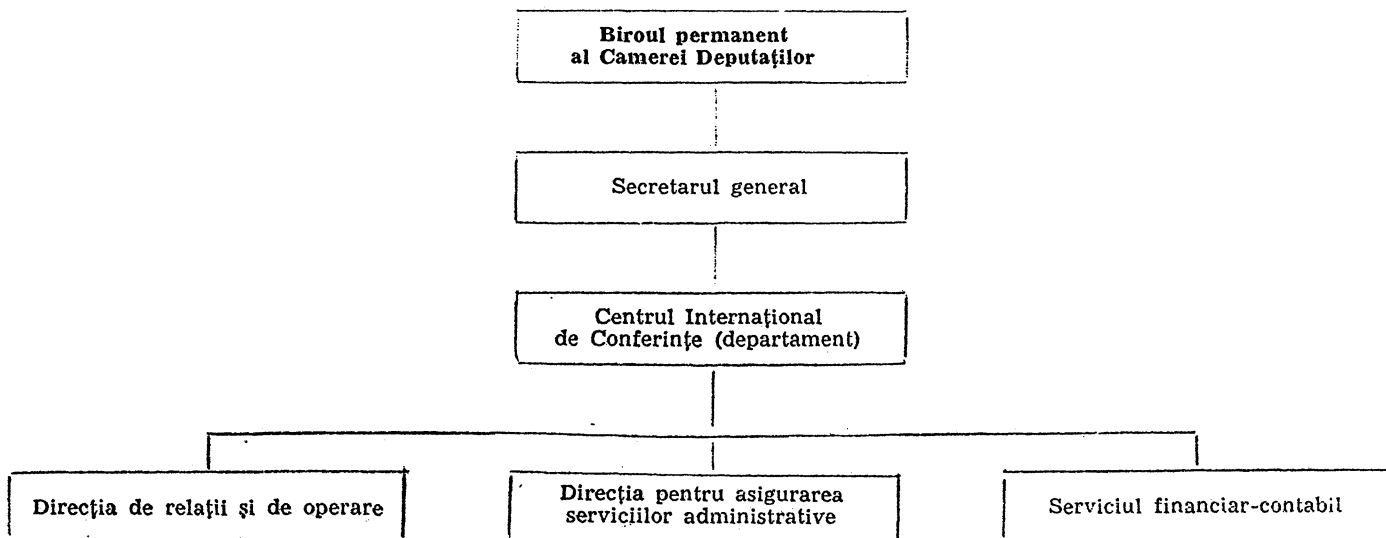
Biroul permanent al Camerei Deputaţilor

Secretarul general

Centrul Internaţional de Conferinţe (departament)

Direcţia de relaţii şi de operare

Direcţia pentru asigurarea serviciilor administrative

Serviciul financiar-contabil